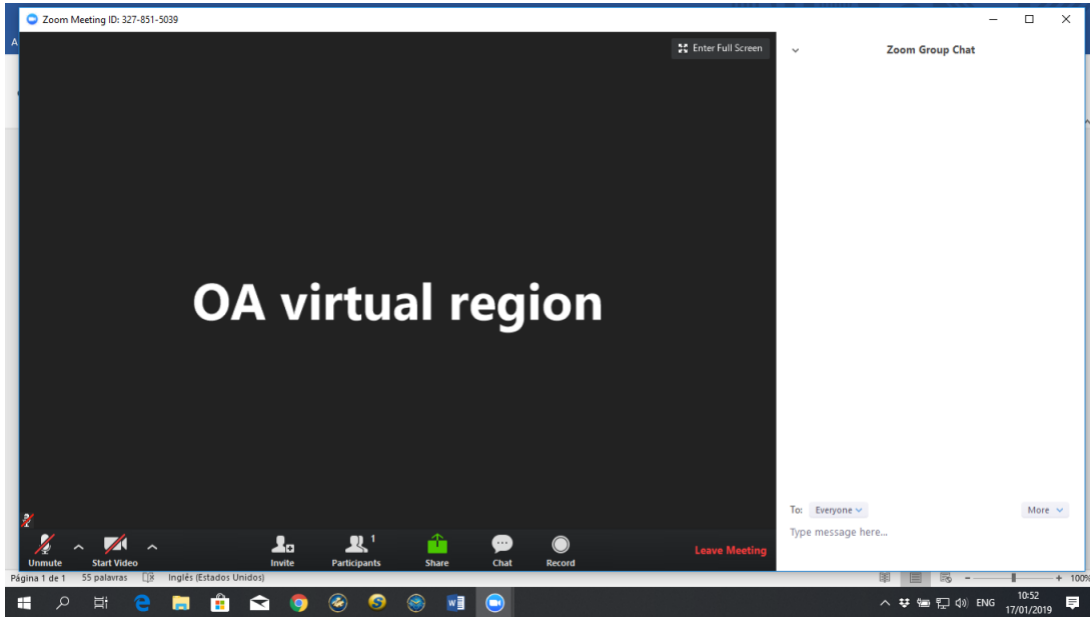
Zoom Meeting ID: 327-851-5039

Enter Full Screen

OA virtual region

Unmute Start Video Invite Participants 1 Share Chat Record Leave Meeting

Zoom Group Chat

To: Everyone More

Type message here...

Página 1 de 1 55 palavras Inglês (Estados Unidos) 100%

ENG 10:52 17/01/2019